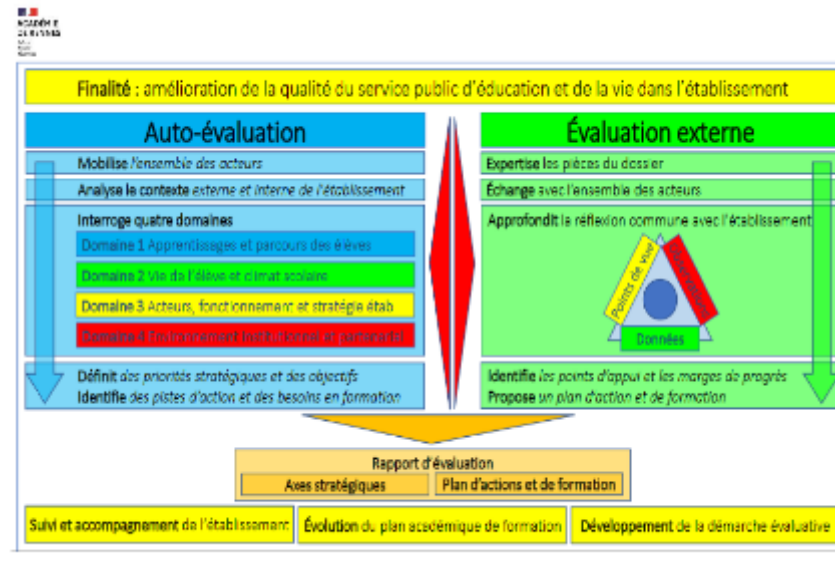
ACADÉMIE DE RENNES
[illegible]

Finalité : amélioration de la qualité du service public d'éducation et de la vie dans l'établissement

Auto-évaluation

Mobilise l'ensemble des acteurs

Analyse le contexte externe et interne de l'établissement

Interroge quatre domaines

Domaine 1 Apprentissages et parcours des élèves

Domaine 2 Vie de l'élève et climat scolaire

Domaine 3 Acteurs, fonctionnement et stratégie étab

Domaine 4 Environnement institutionnel et partenarial

Définit des priorités stratégiques et des objectifs

Identifie des pistes d'action et des besoins en formation

Évaluation externe

Expertise les pièces du dossier

Échange avec l'ensemble des acteurs

Approfondit la réflexion commune avec l'établissement

Points de vue

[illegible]

Données

Identifie les points d'appui et les marges de progrès

Propose un plan d'action et de formation

Rapport d'évaluation

Axes stratégiques

Plan d'actions et de formation

Suivi et accompagnement de l'établissement

Évolution du plan académique de formation

Développement de la démarche évaluative